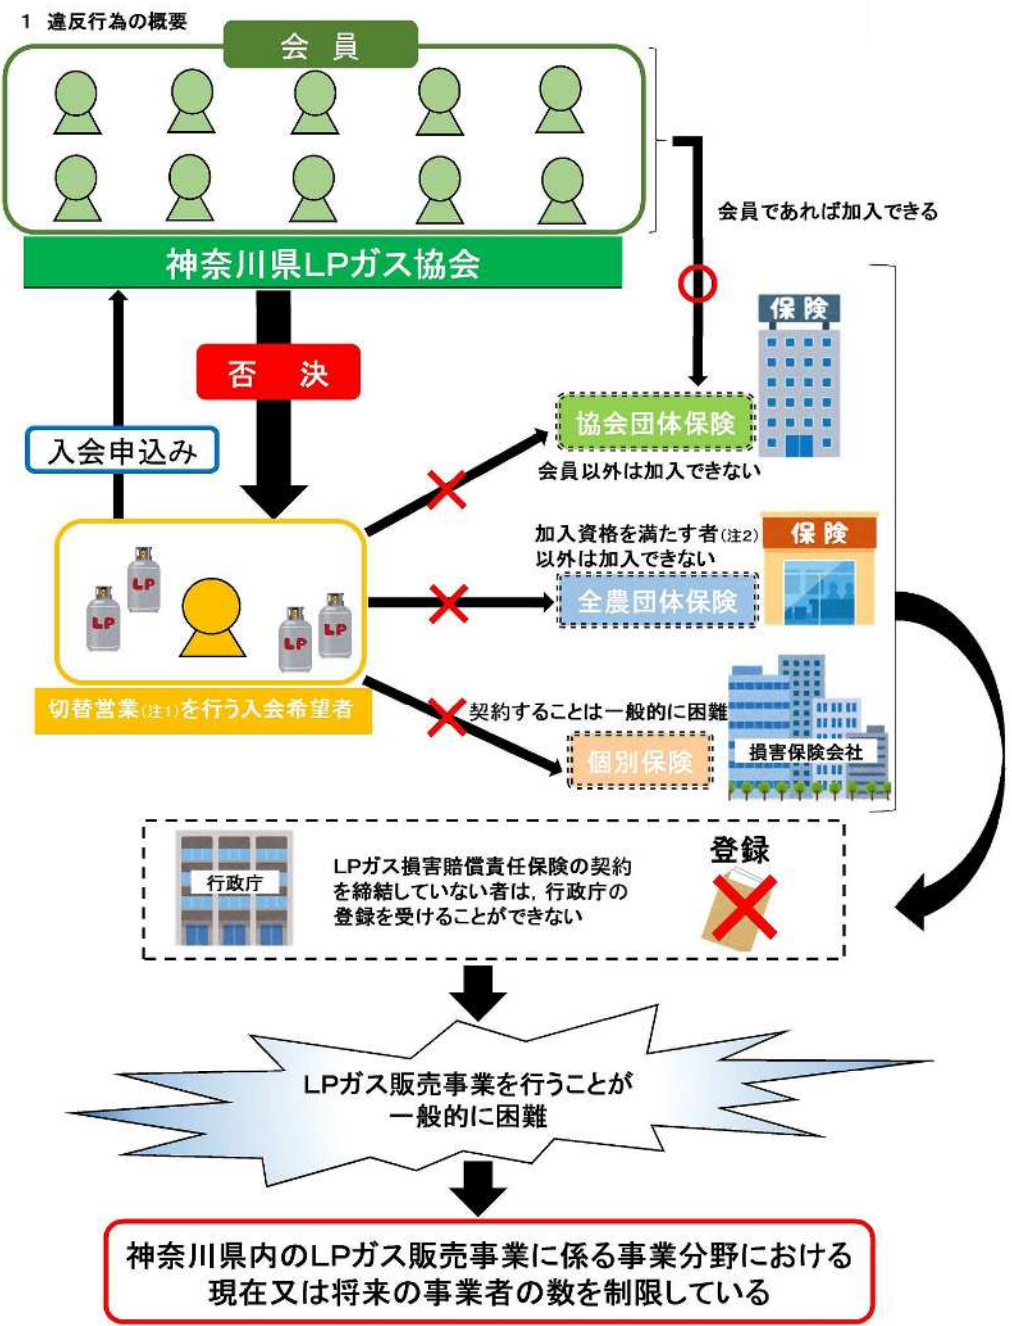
1 違反行為の概要

会 員

神奈川県LPガス協会

会員であれば加入できる

否 決

入会申込み

保険

協会団体保険

会員以外は加入できない

加入資格を満たす者(注2)以外は加入できない

保険

全農団体保険

LP LP LP LP

切替営業(注1)を行う入会希望者

契約することは一般的に困難

個別保険

損害保険会社

行政庁

LPガス損害賠償責任保険の契約を締結していない者は，行政庁の登録を受けることができない

登録

LPガス販売事業を行うことが一般的に困難

神奈川県内のLPガス販売事業に係る事業分野における現在又は将来の事業者の数を制限している